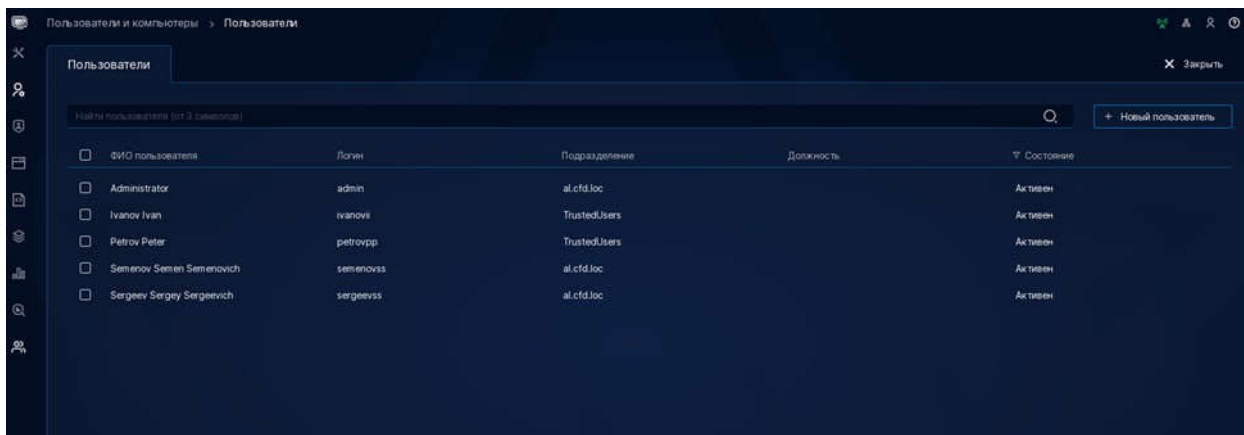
Пользователи и компьютеры > Пользователи

Пользователи

✕ Закрыть

Найти пользователя (от 3 символов)

+ Новый пользователь

| ФИО пользователя | Логин | Подразделение | Должность | Состояние |
|---|---|---|---|---|
| Administrator | admin | al.cfd.loc | | Активен |
| Ivanov Ivan | ivanovi | TrustedUsers | | Активен |
| Petrov Peter | petrovpp | TrustedUsers | | Активен |
| Semenov Semen Semenovich | semenovss | al.cfd.loc | | Активен |
| Sergeev Sergey Sergeevich | sergeevss | al.cfd.loc | | Активен |